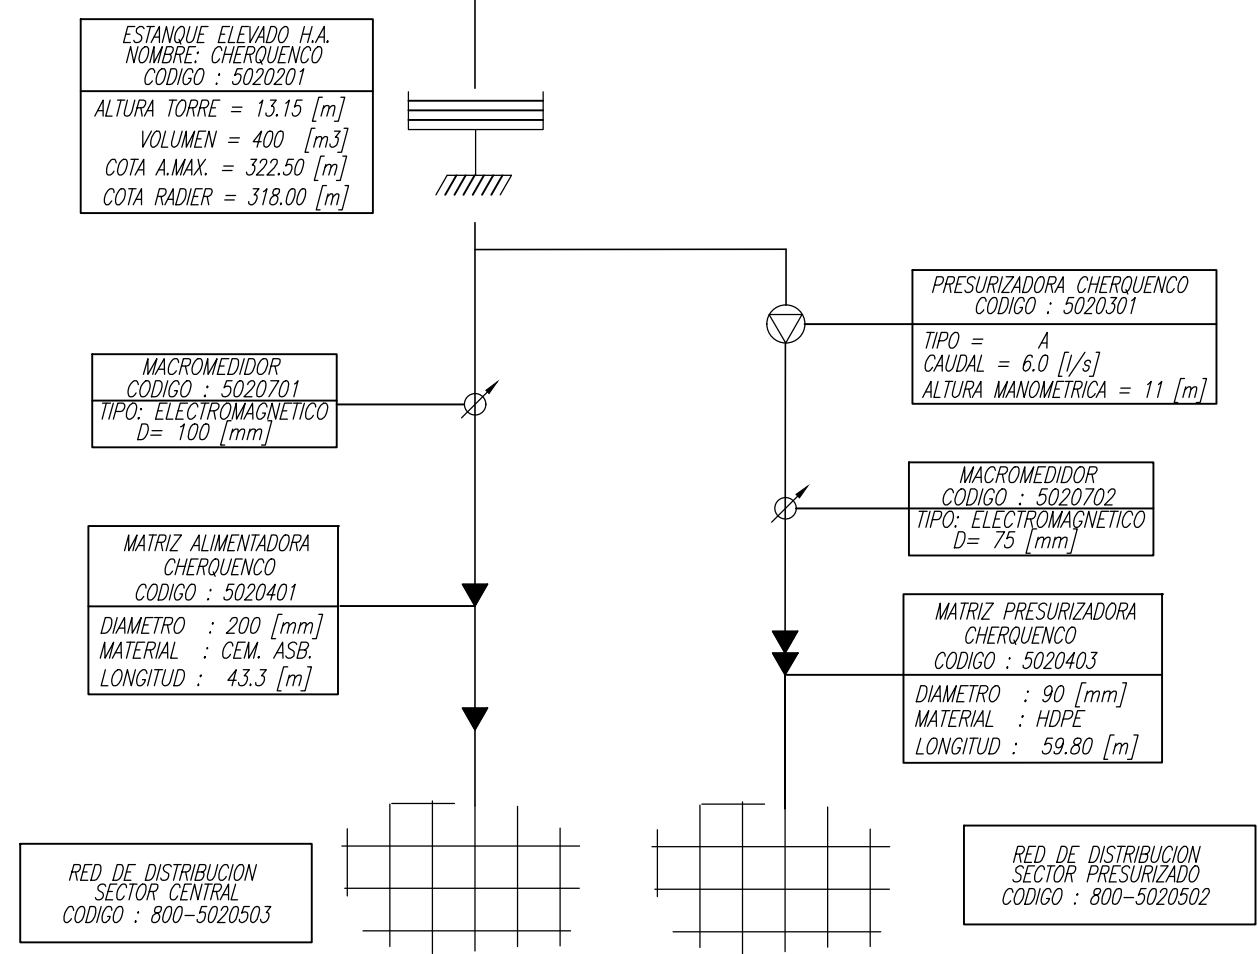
ESTANQUE ELEVADO H.A.
NOMBRE: CHERQUENCO
CODIGO : 5020201

ALTURA TORRE = 13.15 [m]
VOLUMEN = 400 [m3]
COTA A.MAX. = 322.50 [m]
COTA RADIER = 318.00 [m]

PRESURIZADORA CHERQUENCO
CODIGO : 5020301

TIPO = A
CAUDAL = 6.0 [l/s]
ALTURA MANOMETRICA = 11 [m]

MACROMEDIDOR
CODIGO : 5020701
TIPO: ELECTROMAGNETICO
D= 100 [mm]

MACROMEDIDOR
CODIGO : 5020702
TIPO: ELECTROMAGNETICO
D= 75 [mm]

MATRIZ ALIMENTADORA
CHERQUENCO
CODIGO : 5020401

DIAMETRO : 200 [mm]
MATERIAL : CEM. ASB.
LONGITUD : 43.3 [m]

MATRIZ PRESURIZADORA
CHERQUENCO
CODIGO : 5020403

DIAMETRO : 90 [mm]
MATERIAL : HDPE
LONGITUD : 59.80 [m]

RED DE DISTRIBUCION
SECTOR CENTRAL
CODIGO : 800-5020503

RED DE DISTRIBUCION
SECTOR PRESURIZADO
CODIGO : 800-5020502